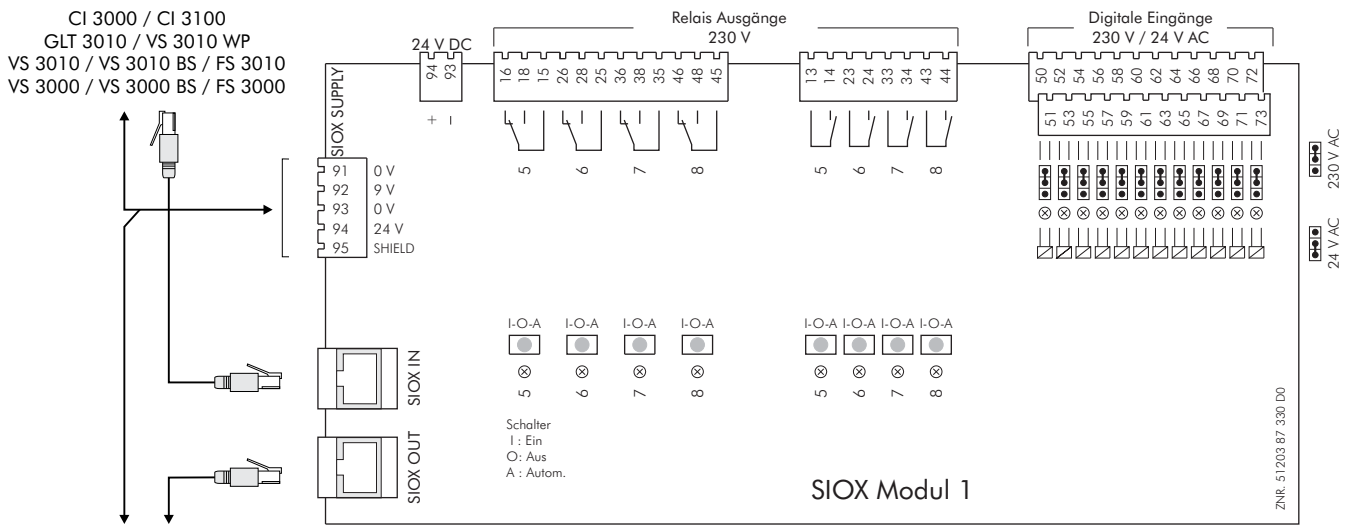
CI 3000 / CI 3100
GLT 3010 / VS 3010 WP
VS 3010 / VS 3010 BS / FS 3010
VS 3000 / VS 3000 BS / FS 3000

24 V DC
94 93
+ −

Relais Ausgänge
230 V

16 18 15 26 28 25 36 38 35 46 48 45

13 14 23 24 33 34 43 44

5 6 7 8

5 6 7 8

Digitale Eingänge
230 V / 24 V AC

50 52 54 56 58 60 62 64 66 68 70 72

51 53 55 57 59 61 63 65 67 69 71 73

230 V AC

24 V AC

SIOX SUPPLY

91 0 V
92 9 V
93 0 V
94 24 V
95 SHIELD

I-O-A I-O-A I-O-A I-O-A

5 6 7 8

I-O-A I-O-A I-O-A I-O-A

5 6 7 8

SIOX IN

SIOX OUT

Schalter
I : Ein
O: Aus
A : Autom.

SIOX Modul 1

ZNR. 51203 87 330 D0